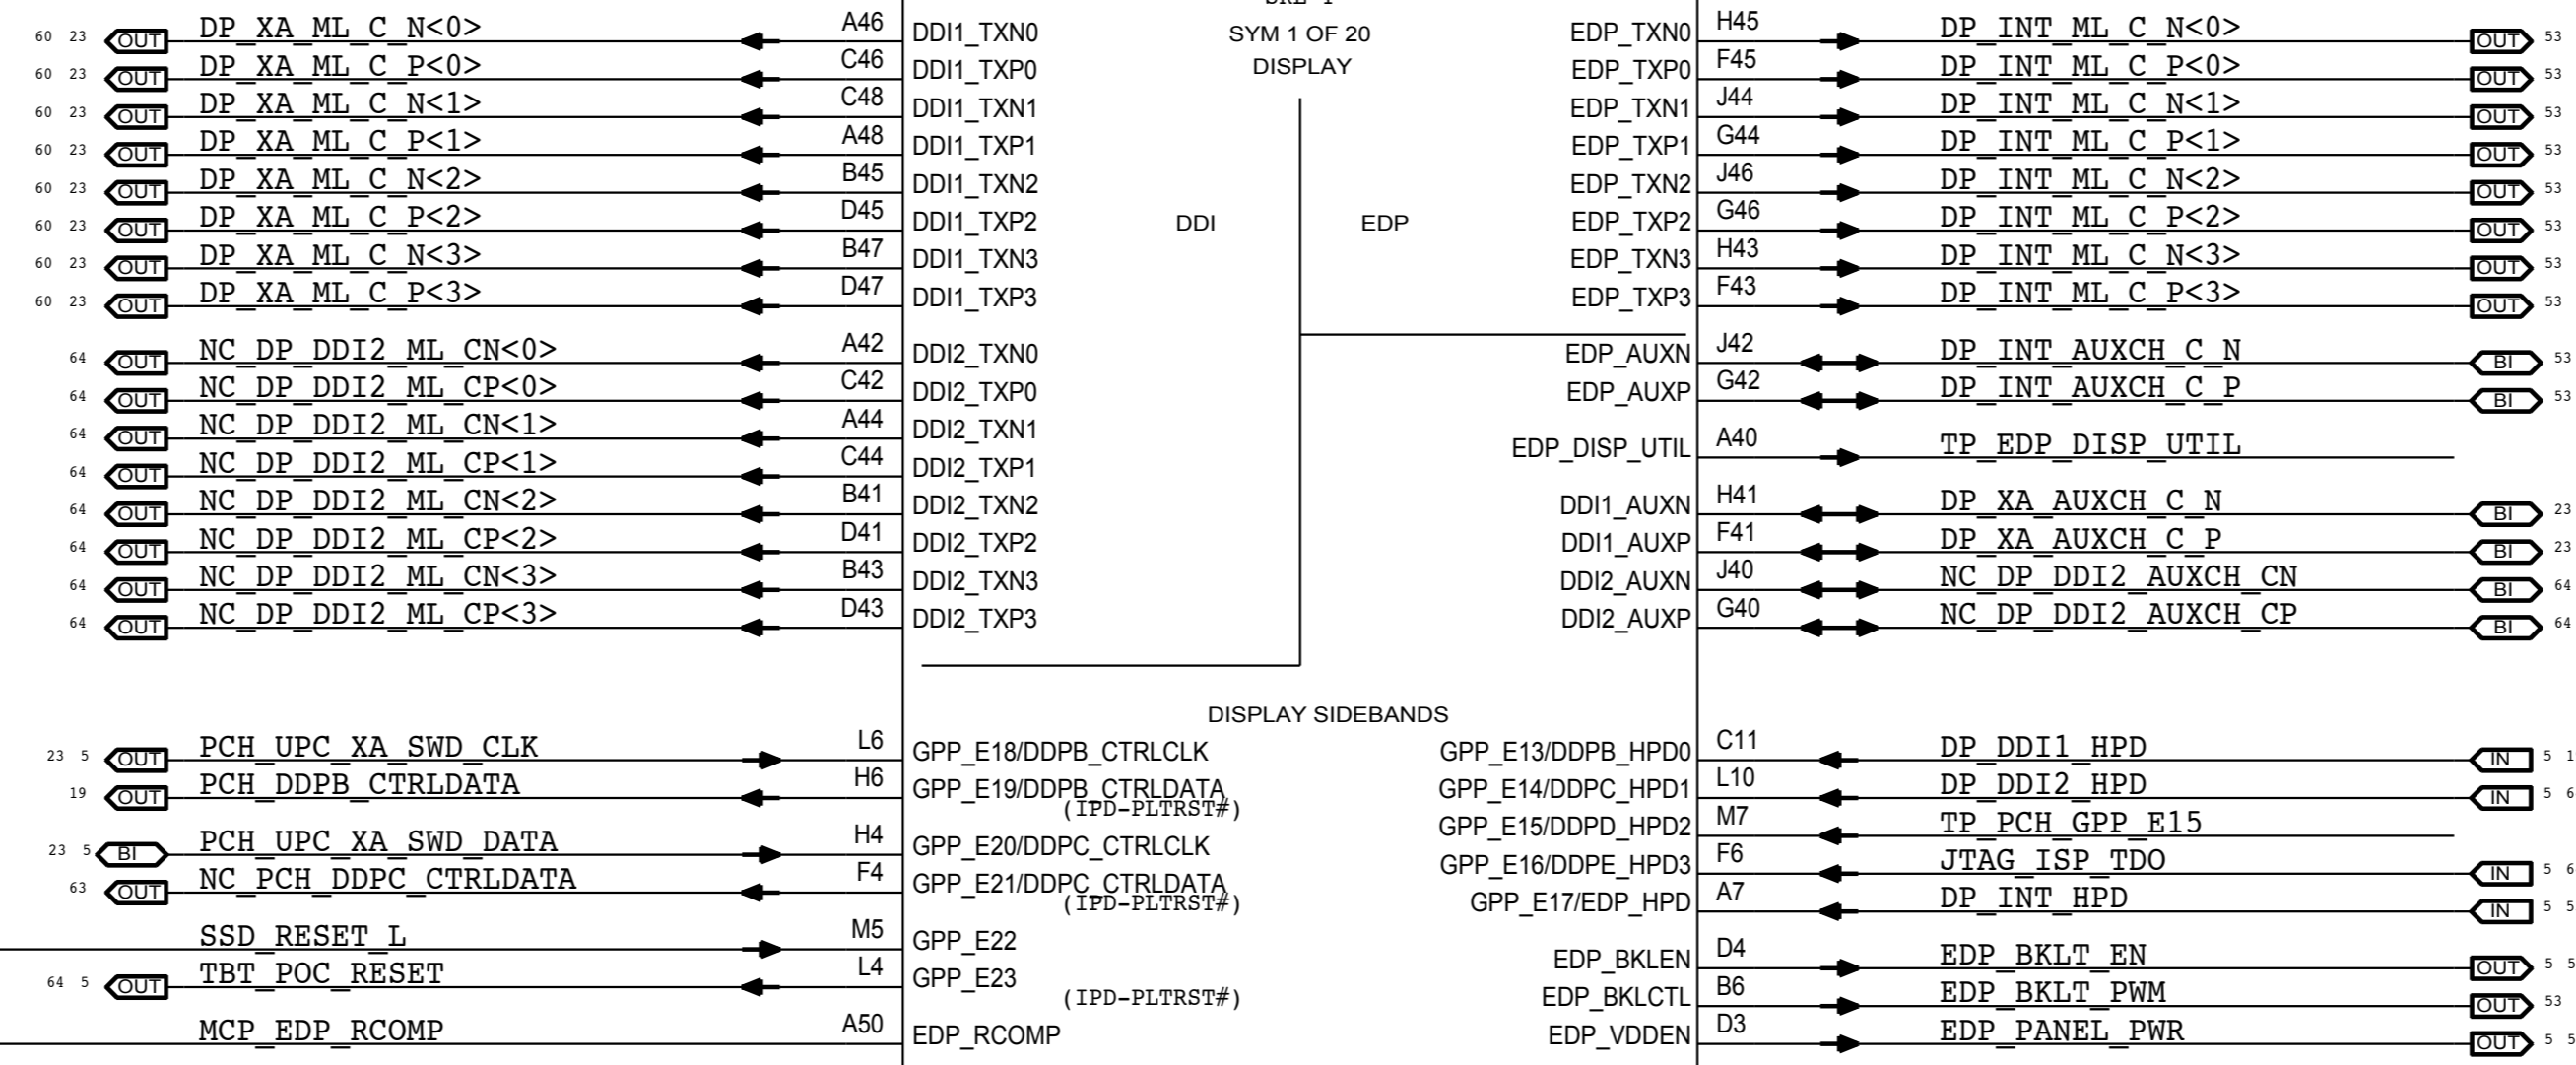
SYM 1 OF 20
DISPLAY

60 23 OUT DP_XA_ML_C_N<0> A46 DDI1_TXN0
60 23 OUT DP_XA_ML_C_P<0> C46 DDI1_TXP0
60 23 OUT DP_XA_ML_C_N<1> C48 DDI1_TXN1
60 23 OUT DP_XA_ML_C_P<1> A48 DDI1_TXP1
60 23 OUT DP_XA_ML_C_N<2> B45 DDI1_TXN2
60 23 OUT DP_XA_ML_C_P<2> D45 DDI1_TXP2
60 23 OUT DP_XA_ML_C_N<3> B47 DDI1_TXN3
60 23 OUT DP_XA_ML_C_P<3> D47 DDI1_TXP3

64 OUT NC_DP_DDI2_ML_CN<0> A42 DDI2_TXN0
64 OUT NC_DP_DDI2_ML_CP<0> C42 DDI2_TXP0
64 OUT NC_DP_DDI2_ML_CN<1> A44 DDI2_TXN1
64 OUT NC_DP_DDI2_ML_CP<1> C44 DDI2_TXP1
64 OUT NC_DP_DDI2_ML_CN<2> B41 DDI2_TXN2
64 OUT NC_DP_DDI2_ML_CP<2> D41 DDI2_TXP2
64 OUT NC_DP_DDI2_ML_CN<3> B43 DDI2_TXN3
64 OUT NC_DP_DDI2_ML_CP<3> D43 DDI2_TXP3

DDI
EDP

EDP_TXN0 H45 DP_INT_ML_C_N<0> OUT 53
EDP_TXP0 F45 DP_INT_ML_C_P<0> OUT 53
EDP_TXN1 J44 DP_INT_ML_C_N<1> OUT 53
EDP_TXP1 G44 DP_INT_ML_C_P<1> OUT 53
EDP_TXN2 J46 DP_INT_ML_C_N<2> OUT 53
EDP_TXP2 G46 DP_INT_ML_C_P<2> OUT 53
EDP_TXN3 H43 DP_INT_ML_C_N<3> OUT 53
EDP_TXP3 F43 DP_INT_ML_C_P<3> OUT 53

EDP_AUXN J42 DP_INT_AUXCH_C_N BI 53
EDP_AUXP G42 DP_INT_AUXCH_C_P BI 53
EDP_DISP_UTIL A40 TP_EDP_DISP_UTIL
DDI1_AUXN H41 DP_XA_AUXCH_C_N BI 23
DDI1_AUXP F41 DP_XA_AUXCH_C_P BI 23
DDI2_AUXN J40 NC_DP_DDI2_AUXCH_CN BI 64
DDI2_AUXP G40 NC_DP_DDI2_AUXCH_CP BI 64

DISPLAY SIDEBANDS

23 5 OUT PCH_UPC_XA_SWD_CLK L6 GPP_E18/DDPB_CTRLCLK
19 OUT PCH_DDPB_CTRLDATA H6 GPP_E19/DDPB_CTRLDATA (IPD-PLTRST#)
23 5 BI PCH_UPC_XA_SWD_DATA H4 GPP_E20/DDPC_CTRLCLK
63 OUT NC_PCH_DDPC_CTRLDATA F4 GPP_E21/DDPC_CTRLDATA (IPD-PLTRST#)
SSD_RESET_L M5 GPP_E22
64 5 OUT TBT_POC_RESET L4 GPP_E23 (IPD-PLTRST#)
MCP_EDP_RCOMP A50 EDP_RCOMP

GPP_E13/DDPB_HPD0 C11 DP_DDI1_HPD IN 5 1
GPP_E14/DDPC_HPD1 L10 DP_DDI2_HPD IN 5 6
GPP_E15/DDPD_HPD2 M7 TP_PCH_GPP_E15
GPP_E16/DDPE_HPD3 F6 JTAG_ISP_TDO IN 5 6
GPP_E17/EDP_HPD A7 DP_INT_HPD IN 5 5
EDP_BKLEN D4 EDP_BKLT_EN OUT 5 5
EDP_BKLCTL B6 EDP_BKLT_PWM OUT 53
EDP_VDDEN D3 EDP_PANEL_PWR OUT 5 5